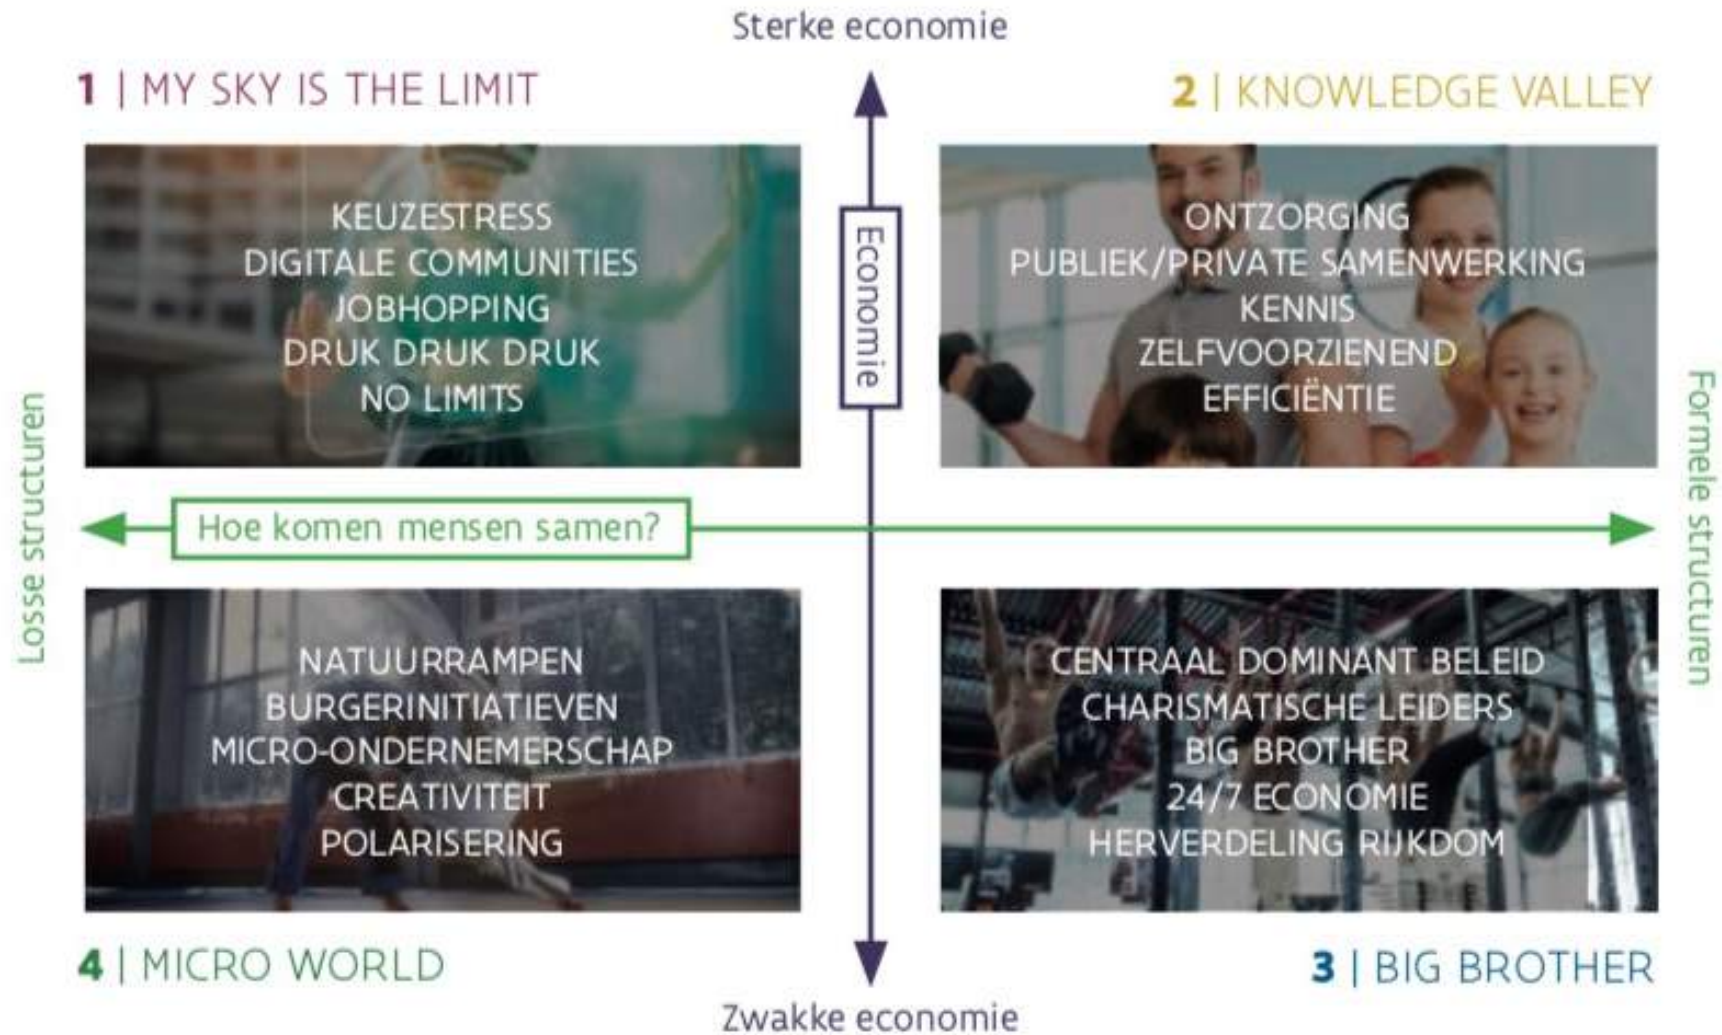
Sterke economie

1 | MY SKY IS THE LIMIT

2 | KNOWLEDGE VALLEY

KEUZESTRESS
DIGITALE COMMUNITIES
JOBHOPPING
DRUK DRUK DRUK
NO LIMITS

Economie

ONTZORGING
PUBLIEK/PRIVATE SAMENWERKING
KENNIS
ZELFVOORZIENEND
EFFICIËNTIE

Losse structuren

Hoe komen mensen samen?

Formele structuren

NATUURRAMPEN
BURGERINITIATIEVEN
MICRO-ONDERNEMERSCHAP
CREATIVITEIT
POLARISERING

CENTRAAL DOMINANT BELEID
CHARISMATISCHE LEIDERS
BIG BROTHER
24/7 ECONOMIE
HERVERDELING RIJKDOM

4 | MICRO WORLD

3 | BIG BROTHER

Zwakke economie